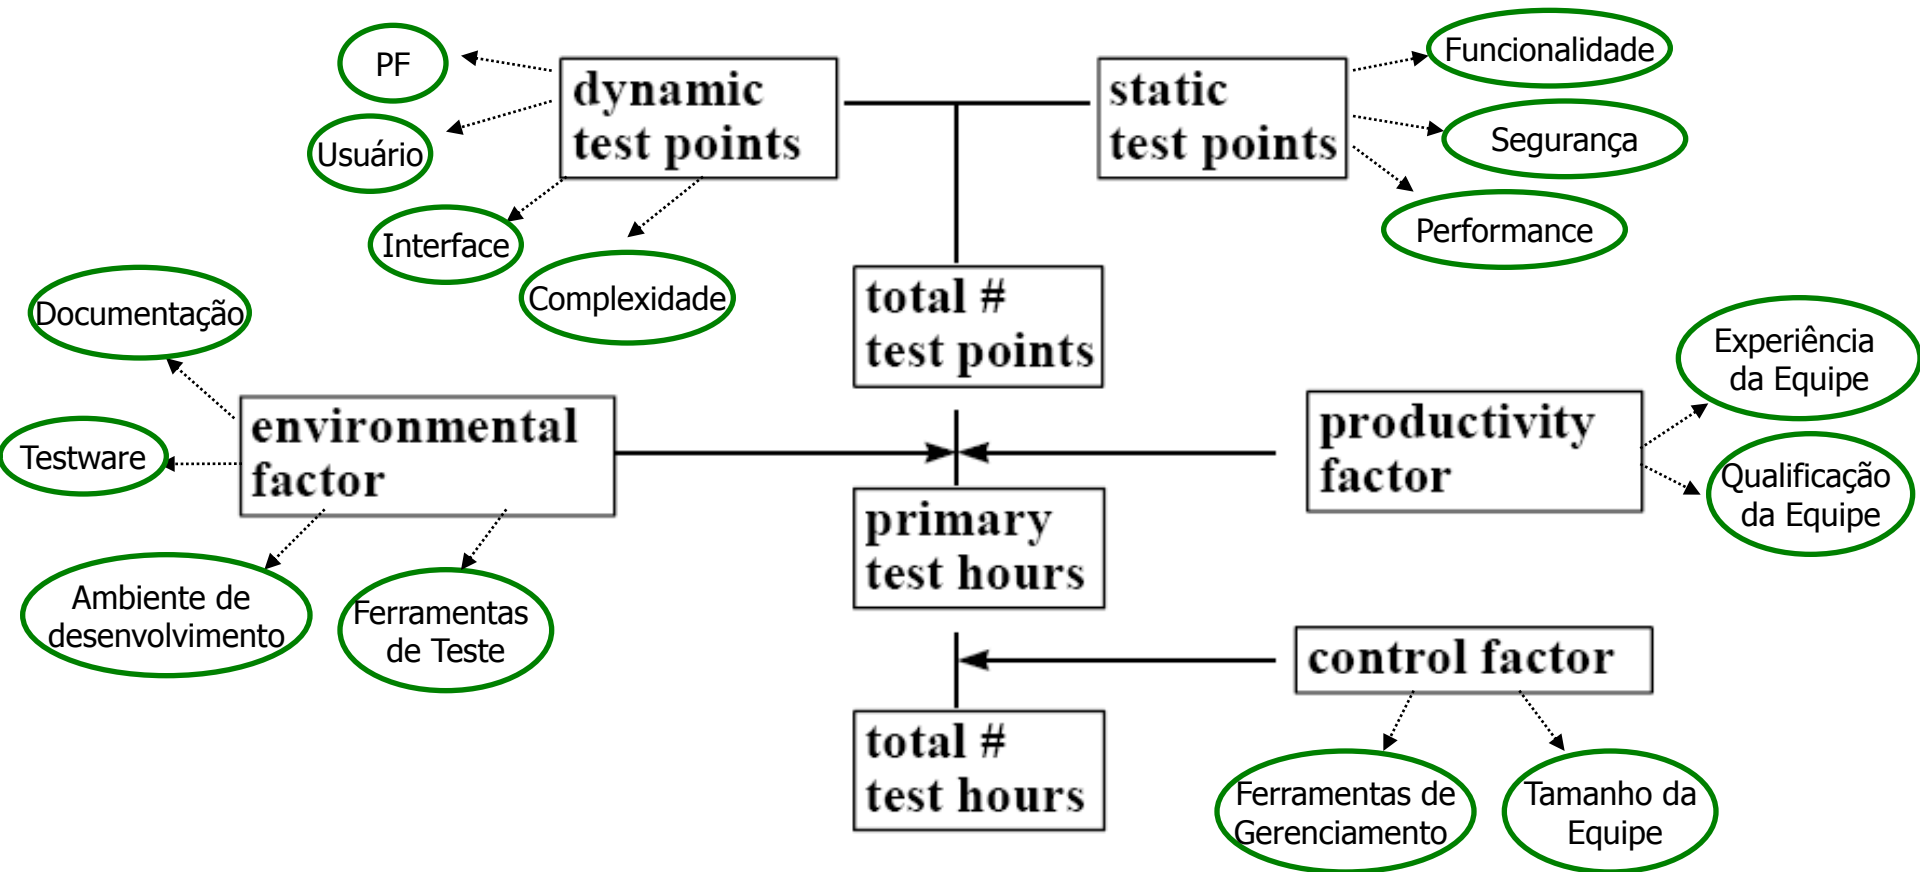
PF

Usuário

dynamic test points

static test points

Funcionalidade

Segurança

Performance

Interface

Complexidade

total # test points

Documentação

Testware

environmental factor

productivity factor

Experiência da Equipe

Qualificação da Equipe

primary test hours

Ambiente de desenvolvimento

Ferramentas de Teste

control factor

total # test hours

Ferramentas de Gerenciamento

Tamanho da Equipe